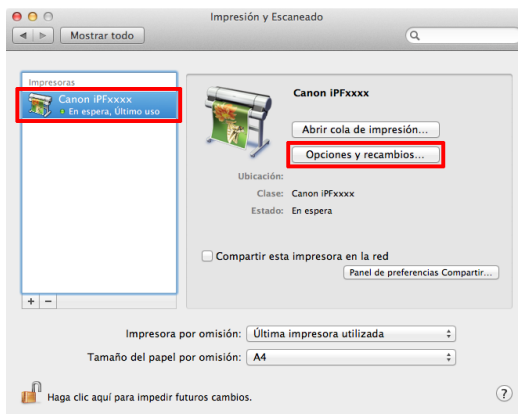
Impresión y Escaneado

Mostrar todo

Impresoras

Canon iPFxxxx
En espera, Último uso

Canon iPFxxxx

Abrir cola de impresión...

Opciones y recambios...

Ubicación:

Clase: Canon iPFxxxx

Estado: En espera

Compartir esta impresora en la red

Panel de preferencias Compartir...

+ −

Impresora por omisión: Última impresora utilizada

Tamaño del papel por omisión: A4

Haga clic aquí para impedir futuros cambios.

?